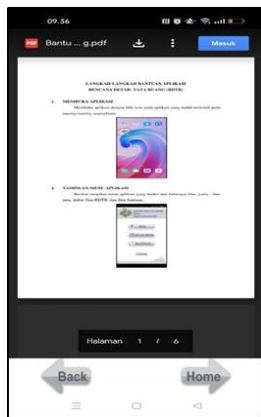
09.56

Bantu ... g.pdf

Masuk

LANGKAH-LANGKAH BANTUAN APLIKASI
RENCANA DETAIL TATA RUANG (RDTR)

1. MEMBUKA APLIKASI

Membuka aplikasi dengan klik icon pada aplikasi yang sudah terinstal pada masing-masing smartphone.

2. TAMPILAN MENU APLIKASI

Berikut tampilan menu aplikasi yang terdiri dari beberapa fitur, yaitu : fitur peta, daftar fitur RDTR, dan fitur bantuan.

Halaman 1 / 6

Back

Home